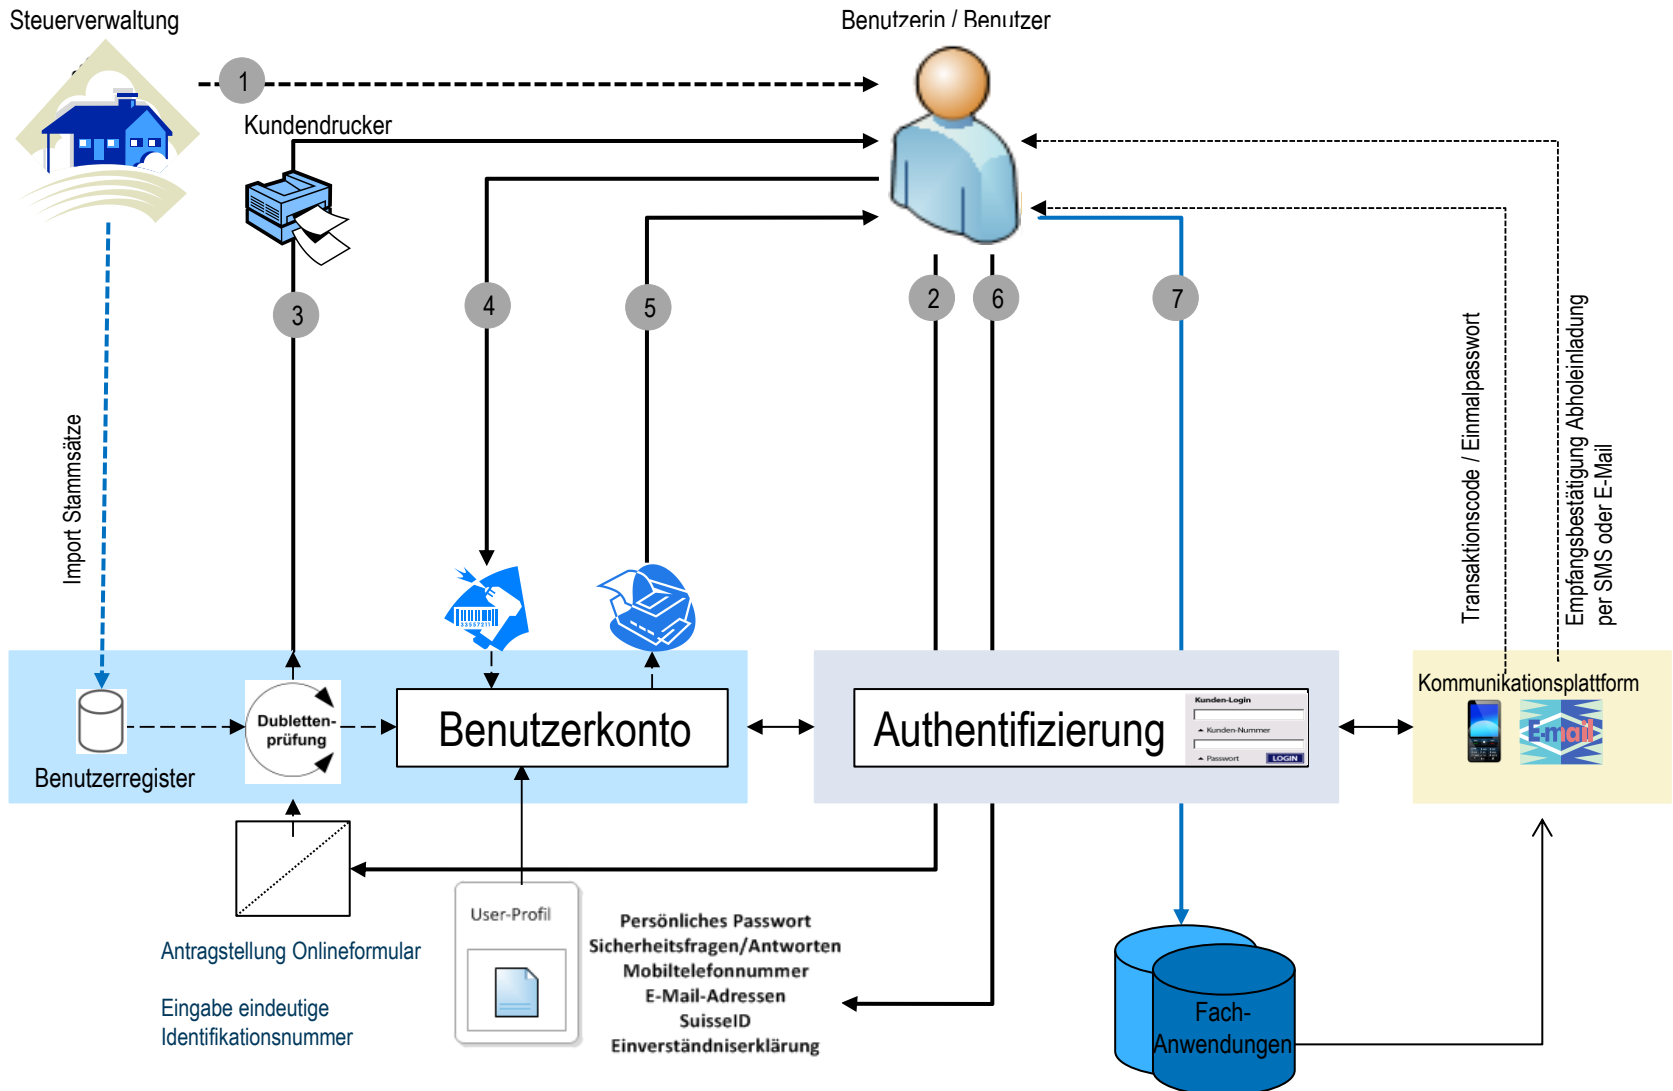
Steuerverwaltung

Benutzerin / Benutzer

1

Kundendrucker

3

4

5

2

6

7

Import Stammsätze

Transaktionscode / Einmalpasswort

Empfangsbestätigung Abholeinladung per SMS oder E-Mail

Benutzerregister

Dubletten-prüfung

Benutzerkonto

Authentifizierung

Kunden-Login
Kunden-Nummer
Passwort
LOGIN

Kommunikationsplattform

E-mail

Antragstellung Onlineformular

Eingabe eindeutige Identifikationsnummer

User-Profil

Persönliches Passwort
Sicherheitsfragen/Antworten
Mobiltelefonnummer
E-Mail-Adressen
SuisseID
Einverständniserklärung

Fach-Anwendungen